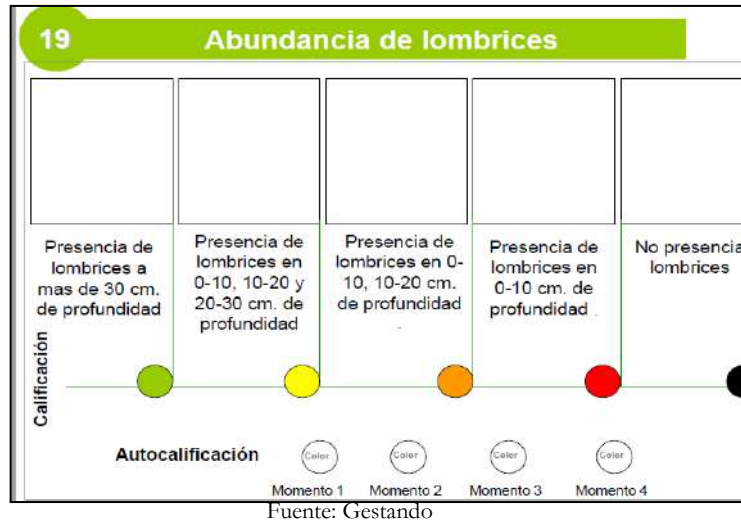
19

Abundancia de lombrices

Presencia de lombrices a mas de 30 cm. de profundidad

Presencia de lombrices en 0-10, 10-20 y 20-30 cm. de profundidad

Presencia de lombrices en 0-10, 10-20 cm. de profundidad

Presencia de lombrices en 0-10 cm. de profundidad

No presencia lombrices

Calificación

Autocalificación

Color

Color

Color

Color

Momento 1

Momento 2

Momento 3

Momento 4

Fuente: Gestando